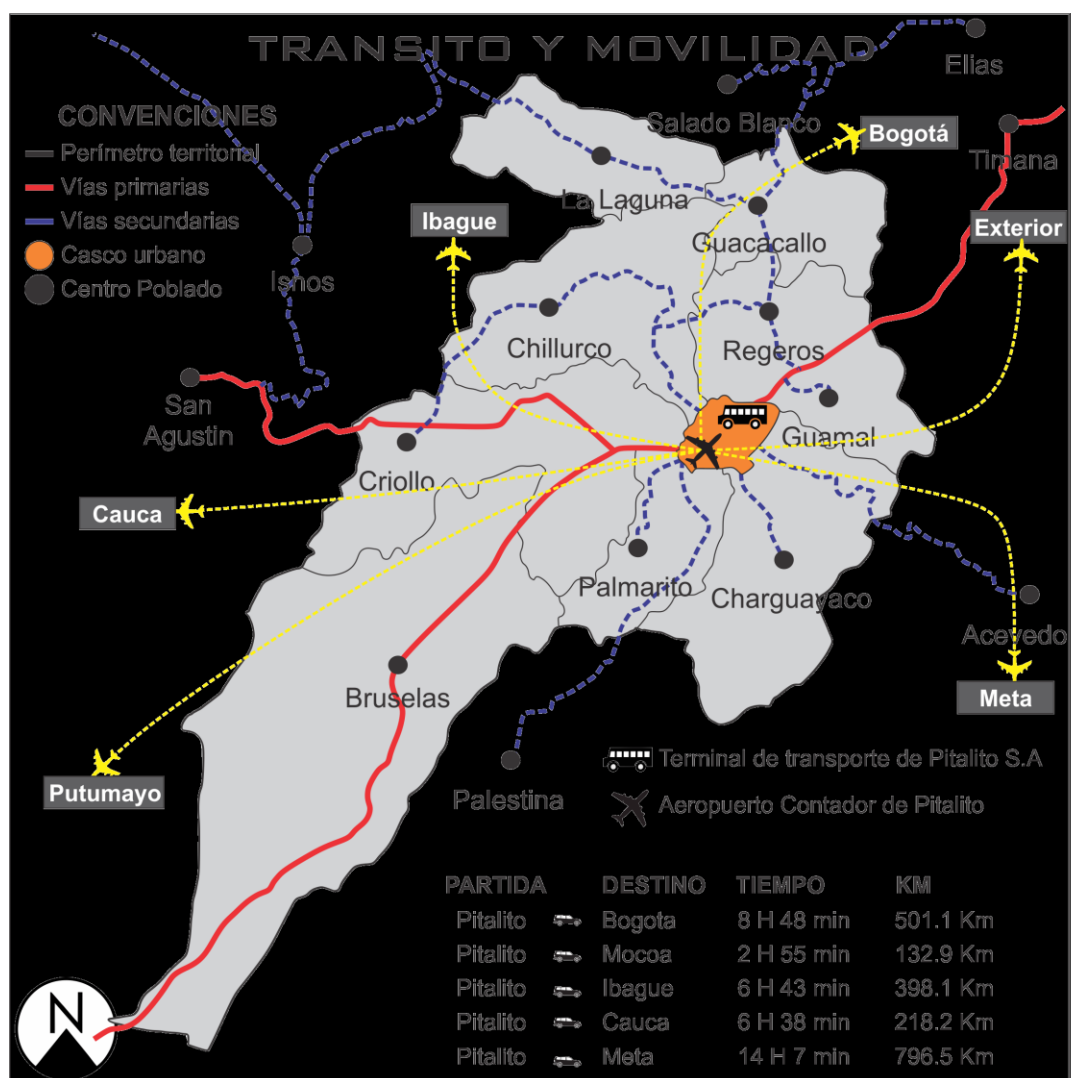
TRANSITO Y MOVILIDAD

CONVENCIONES
Perímetro territoral
Vías primarias
Vías secundarias
Casco urbano
Centro Poblado

Elias
Salado Blanco
Bogotá
Timana
La Laguna
Ibague
Exterior
Guacacallo
Isnos
Chillurco
Regeros
San Agustin
Guamal
Criollo
Cauca
Palmarito
Charguayaco
Acevedo
Bruselas
Meta
Putumayo
Palestina

Terminal de transporte de Pitalito S.A
Aeropuerto Contador de Pitalito

| PARTIDA | DESTINO | TIEMPO | KM |
|---|---|---|---|
| Pitalito | Bogota | 8 H 48 min | 501.1 Km |
| Pitalito | Mocoa | 2 H 55 min | 132.9 Km |
| Pitalito | Ibague | 6 H 43 min | 398.1 Km |
| Pitalito | Cauca | 6 H 38 min | 218.2 Km |
| Pitalito | Meta | 14 H 7 min | 796.5 Km |

N